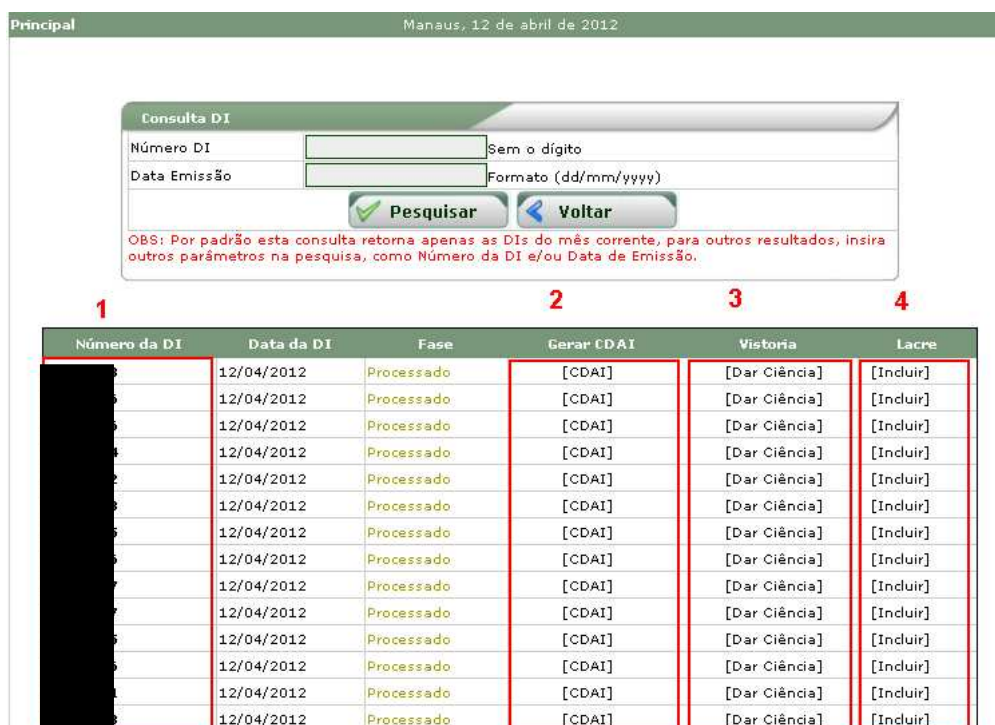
Principal

Manaus, 12 de abril de 2012

Consulta DI

| | | |
|---|---|---|
| Número DI | | Sem o dígito |
| Data Emissão | | Formato (dd/mm/yyyy) |

Pesquisar Voltar

OBS: Por padrão esta consulta retorna apenas as DIs do mês corrente, para outros resultados, insira outros parâmetros na pesquisa, como Número da DI e/ou Data de Emissão.

1 2 3 4

| Número da DI | Data da DI | Fase | Gerar CDAI | Vistoria | Lacre |
|---|---|---|---|---|---|
| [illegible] | 12/04/2012 | Processado | [CDAI] | [Dar Ciência] | [Incluir] |
| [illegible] | 12/04/2012 | Processado | [CDAI] | [Dar Ciência] | [Incluir] |
| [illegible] | 12/04/2012 | Processado | [CDAI] | [Dar Ciência] | [Incluir] |
| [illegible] | 12/04/2012 | Processado | [CDAI] | [Dar Ciência] | [Incluir] |
| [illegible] | 12/04/2012 | Processado | [CDAI] | [Dar Ciência] | [Incluir] |
| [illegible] | 12/04/2012 | Processado | [CDAI] | [Dar Ciência] | [Incluir] |
| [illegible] | 12/04/2012 | Processado | [CDAI] | [Dar Ciência] | [Incluir] |
| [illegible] | 12/04/2012 | Processado | [CDAI] | [Dar Ciência] | [Incluir] |
| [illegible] | 12/04/2012 | Processado | [CDAI] | [Dar Ciência] | [Incluir] |
| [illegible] | 12/04/2012 | Processado | [CDAI] | [Dar Ciência] | [Incluir] |
| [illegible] | 12/04/2012 | Processado | [CDAI] | [Dar Ciência] | [Incluir] |
| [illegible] | 12/04/2012 | Processado | [CDAI] | [Dar Ciência] | [Incluir] |
| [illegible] | 12/04/2012 | Processado | [CDAI] | [Dar Ciência] | [Incluir] |
| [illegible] | 12/04/2012 | Processado | [CDAI] | [Dar Ciência] | [Incluir] |